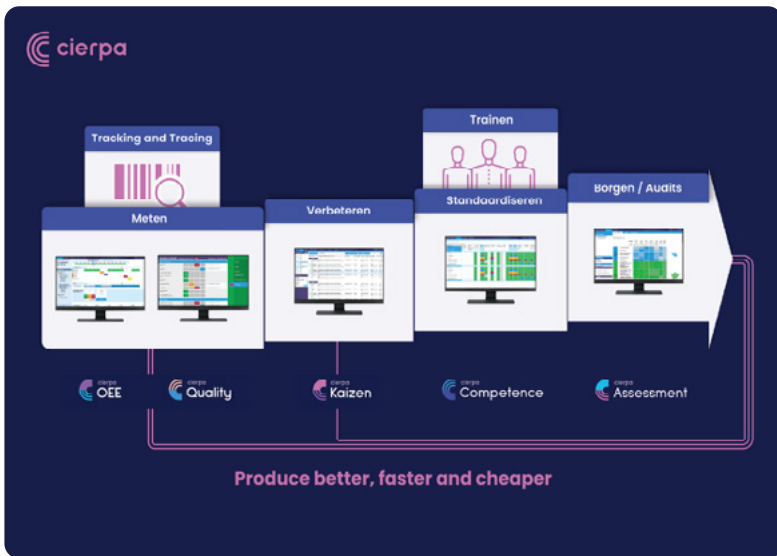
cierpa

Tracking and Tracing

Trainen

Meten

Verbeteren

Standaardiseren

Borgen / Audits

cierpa OEE

cierpa Quality

cierpa Kaizen

cierpa Competence

cierpa Assessment

Produce better, faster and cheaper